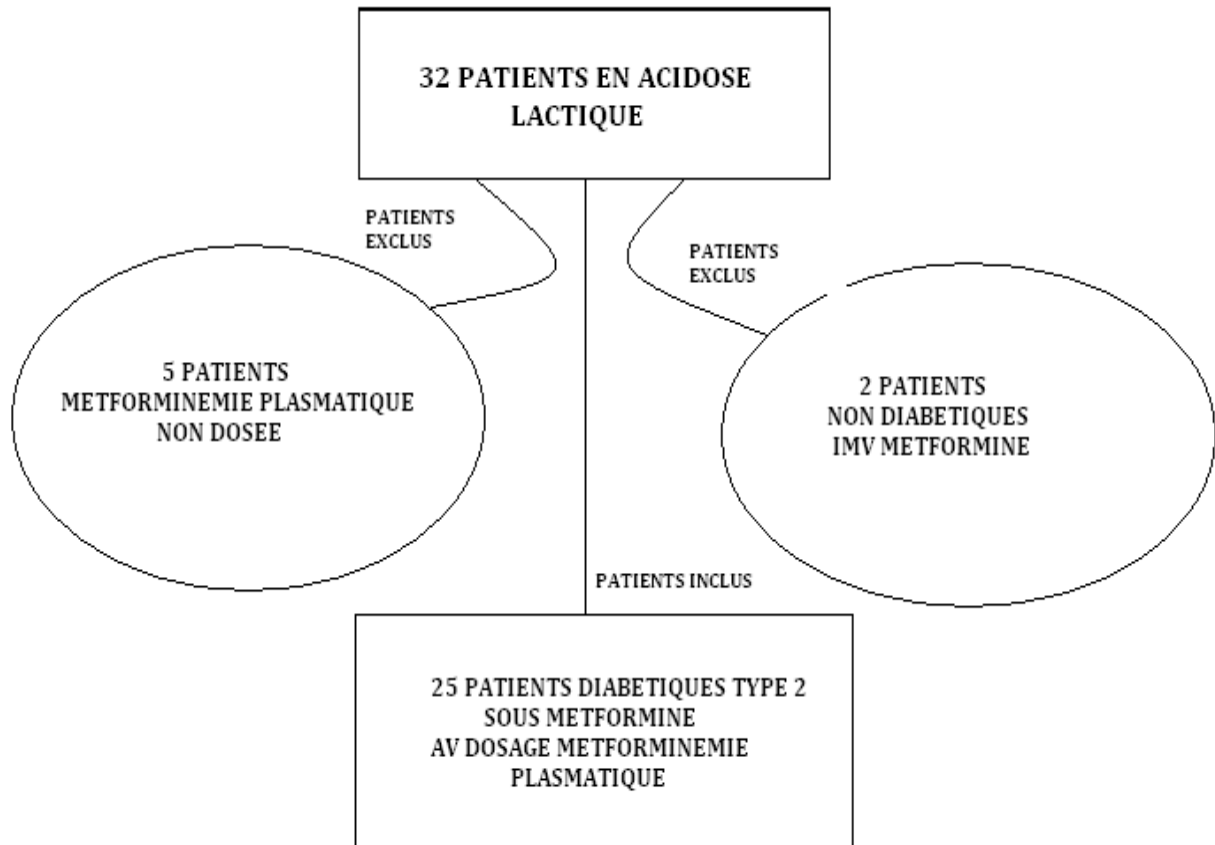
32 PATIENTS EN ACIDOSE LACTIQUE

PATIENTS EXCLUS

PATIENTS EXCLUS

5 PATIENTS
METFORMINEMIE PLASMATIQUE
NON DOSEE

2 PATIENTS
NON DIABETIQUES
IMV METFORMINE

PATIENTS INCLUS

25 PATIENTS DIABETIQUES TYPE 2
SOUS METFORMINE
AV DOSAGE METFORMINEMIE
PLASMATIQUE